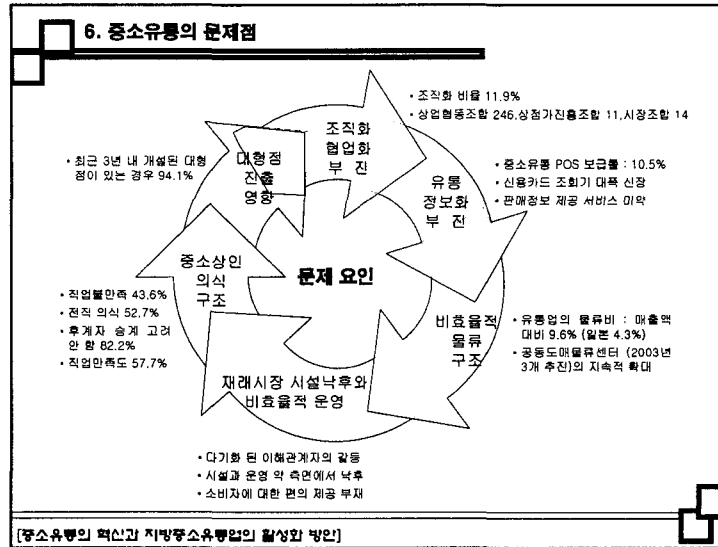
6. 중소유통의 문제점

• 조직화 비율 11.9%
• 상업협동조합 246,상점가진흥조합 11,시장조합 14

• 최근 3년 내 개설된 대형점이 있는 경우 94.1%

대형점 진출 영향

조직화 협업화 부 진

• 중소유통 POS 보급률 : 10.5%
• 신용카드 조회기 대폭 신장
• 판매정보 제공 서비스 미약

유통 정보화 부 진

중소상인 의식 구조

문제 요인

• 직업불만족 43.6%
• 전직 의식 52.7%
• 후계자 승계 고려 안 함 82.2%
• 직업만족도 57.7%

비효율적 물류 구조

• 유통업의 물류비 : 매출액 대비 9.6% (일본 4.3%)
• 공동도매물류센터 (2003년 3개 추진)의 지속적 확대

재래시장 시설낙후와 비효율적 운영

• 다기화 된 이해관계자의 갈등
• 시설과 운영 양 측면에서 낙후
• 소비자에 대한 편의 제공 부재

[중소유통의 혁신과 지방중소유통업의 활성화 방안]